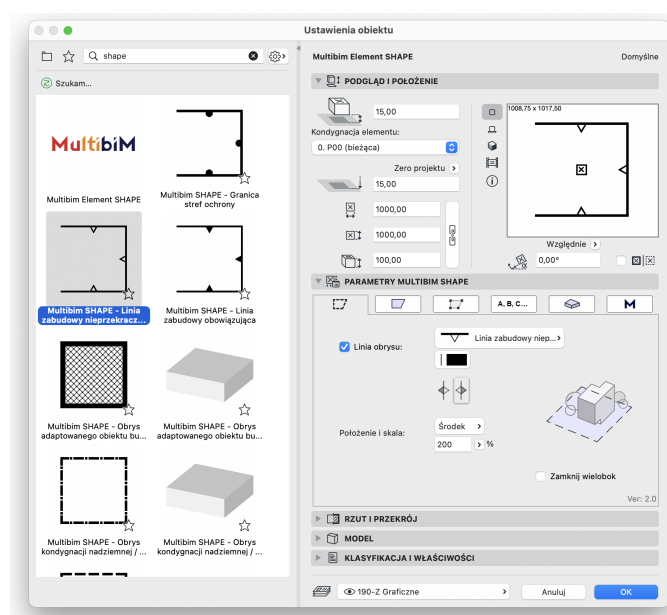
Ustawienia obiektu

shape

Szukam...

MultibiM

Multibim Element SHAPE

Multibim SHAPE - Granica stref ochrony

Multibim SHAPE - Linia zabudowy nieprzekracz...

Multibim SHAPE - Linia zabudowy obowiązująca

Multibim SHAPE - Obrys adaptowanego obiektu bu...

Multibim SHAPE - Obrys adaptowanego obiektu bu...

Multibim SHAPE - Obrys kondygnacji nadziemnej / ...

Multibim SHAPE - Obrys kondygnacji nadziemnej / ...

Multibim Element SHAPE

Domyślne

PODGLĄD I POŁOŻENIE

15,00

Kondygnacja elementu:

0. P00 (bieżąca)

Zero projektu

15,00

1000,00

1000,00

100,00

1008,75 x 1017,50

Względnie

0,00°

PARAMETRY MULTIBIM SHAPE

A, B, C...

M

Linia obrysu:

Linia zabudowy niep...

Położenie i skala:

Środek

200

%

Zamknij wielobok

Ver: 2.0

RZUT I PRZEKRÓJ

MODEL

KLASYFIKACJA I WŁAŚCIWOŚCI

190-Z Graficzne

Anuluj

OK